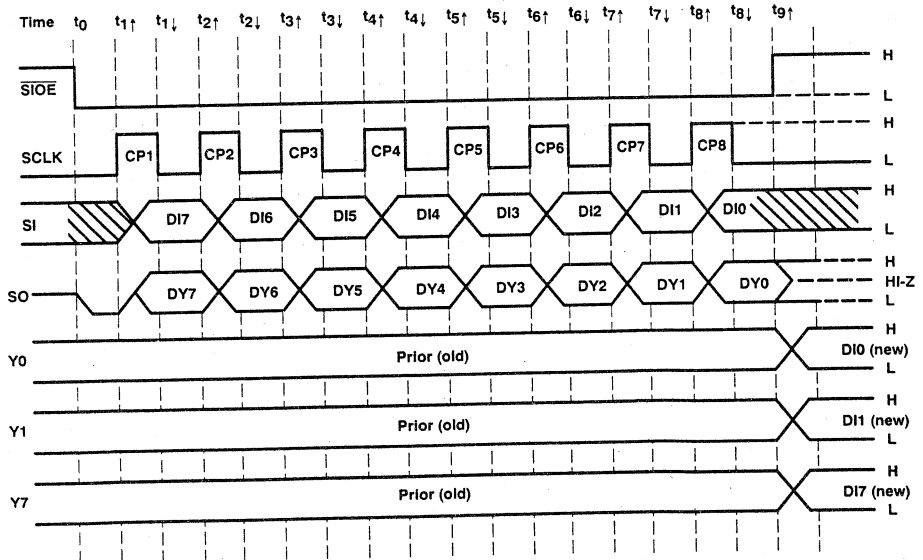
Time $t_0$ $t_{1\uparrow}$ $t_{1\downarrow}$ $t_{2\uparrow}$ $t_{2\downarrow}$ $t_{3\uparrow}$ $t_{3\downarrow}$ $t_{4\uparrow}$ $t_{4\downarrow}$ $t_{5\uparrow}$ $t_{5\downarrow}$ $t_{6\uparrow}$ $t_{6\downarrow}$ $t_{7\uparrow}$ $t_{7\downarrow}$ $t_{8\uparrow}$ $t_{8\downarrow}$ $t_{9\uparrow}$

$\overline{SIOE}$ H L

SCLK CP1 CP2 CP3 CP4 CP5 CP6 CP7 CP8 H L

SI DI7 DI6 DI5 DI4 DI3 DI2 DI1 DI0 H L

SO DY7 DY6 DY5 DY4 DY3 DY2 DY1 DY0 H HI-Z L

Y0 Prior (old) H DI0 (new) L

Y1 Prior (old) H DI1 (new) L

Y7 Prior (old) H DI7 (new) L